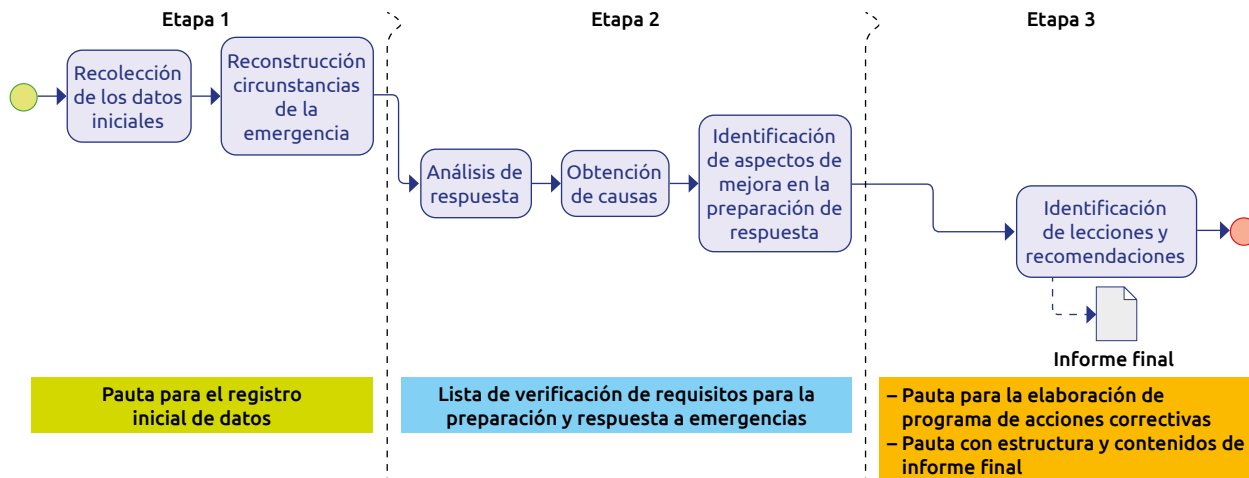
Etapa 1

Etapa 2

Etapa 3

Recolección de los datos iniciales

Reconstrucción circunstancias de la emergencia

Análisis de respuesta

Obtención de causas

Identificación de aspectos de mejora en la preparación de respuesta

Identificación de lecciones y recomendaciones

Informe final

Pauta para el registro inicial de datos

Lista de verificación de requisitos para la preparación y respuesta a emergencias

– Pauta para la elaboración de programa de acciones correctivas
– Pauta con estructura y contenidos de informe final